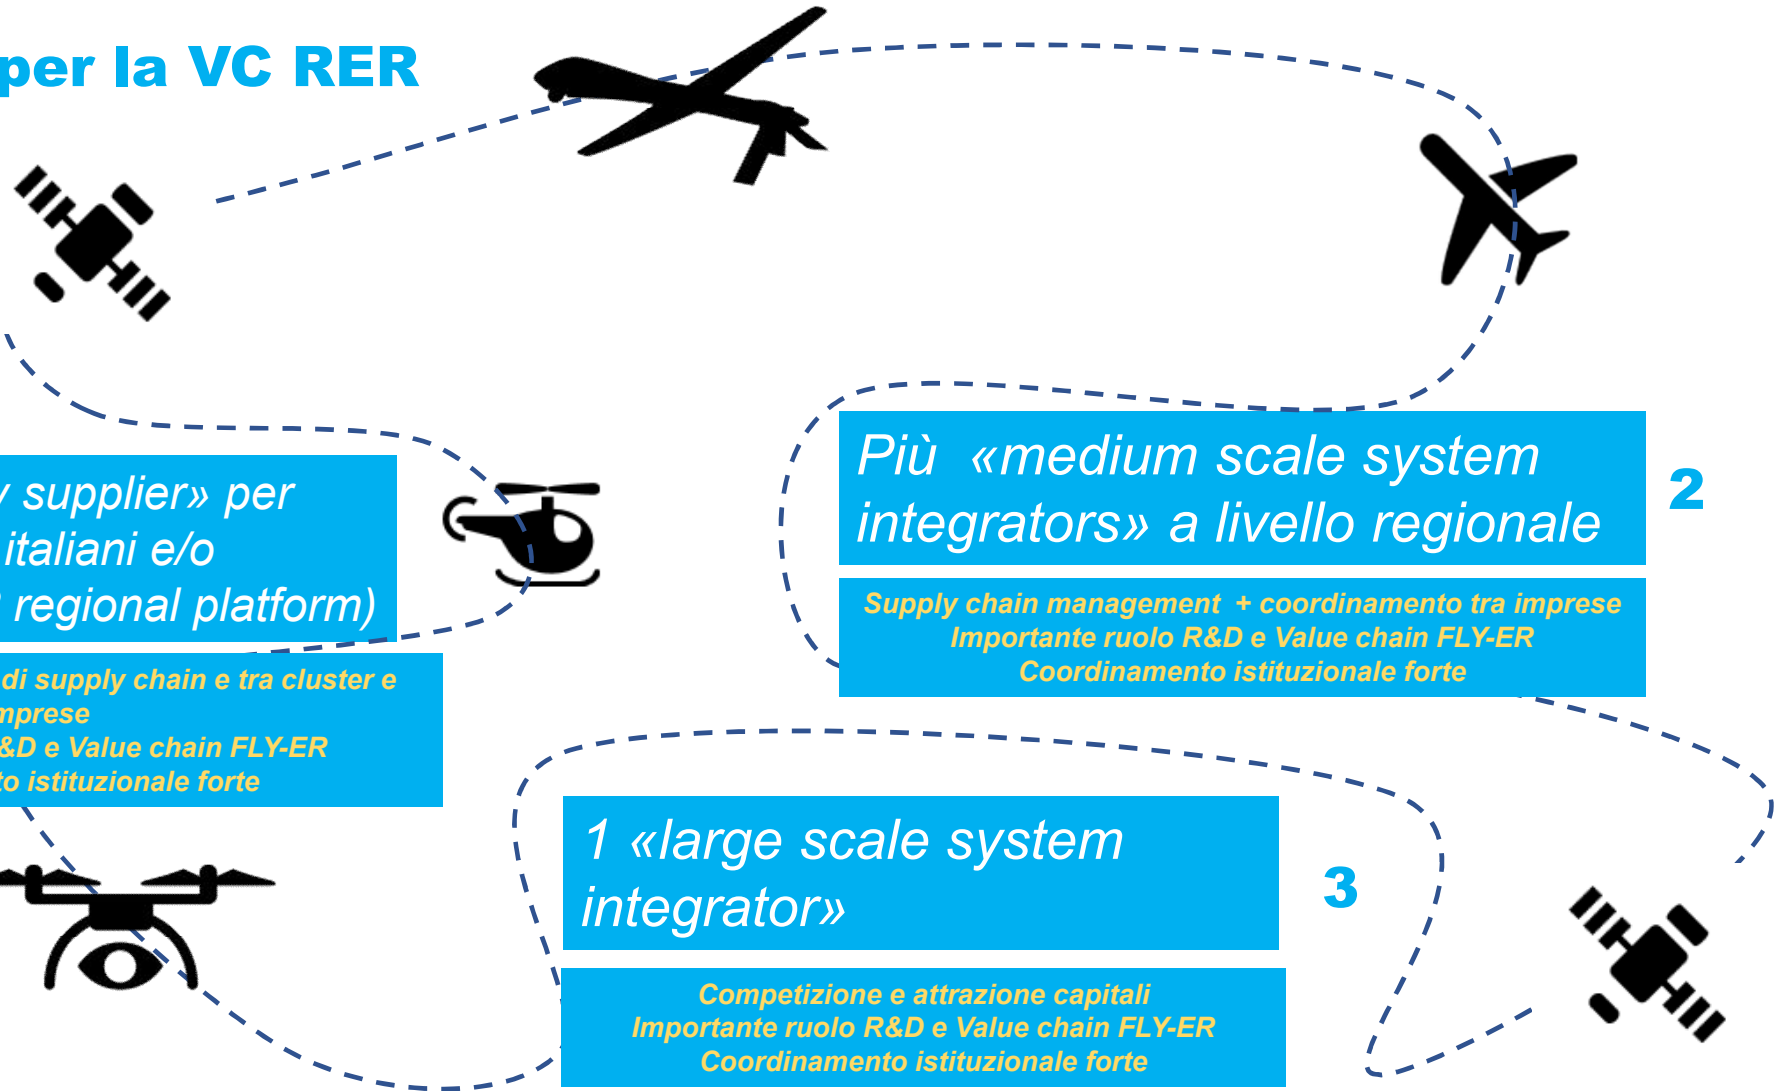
per la VC RER

Più «medium scale system integrators» a livello regionale

2

Supply chain management + coordinamento tra imprese
Importante ruolo R&D e Value chain FLY-ER
Coordinamento istituzionale forte

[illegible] supplier» per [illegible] italiani e/o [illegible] regional platform)

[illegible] di supply chain e tra cluster e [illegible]mprese
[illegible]&D e Value chain FLY-ER
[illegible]to istituzionale forte

1 «large scale system integrator»

3

Competizione e attrazione capitali
Importante ruolo R&D e Value chain FLY-ER
Coordinamento istituzionale forte